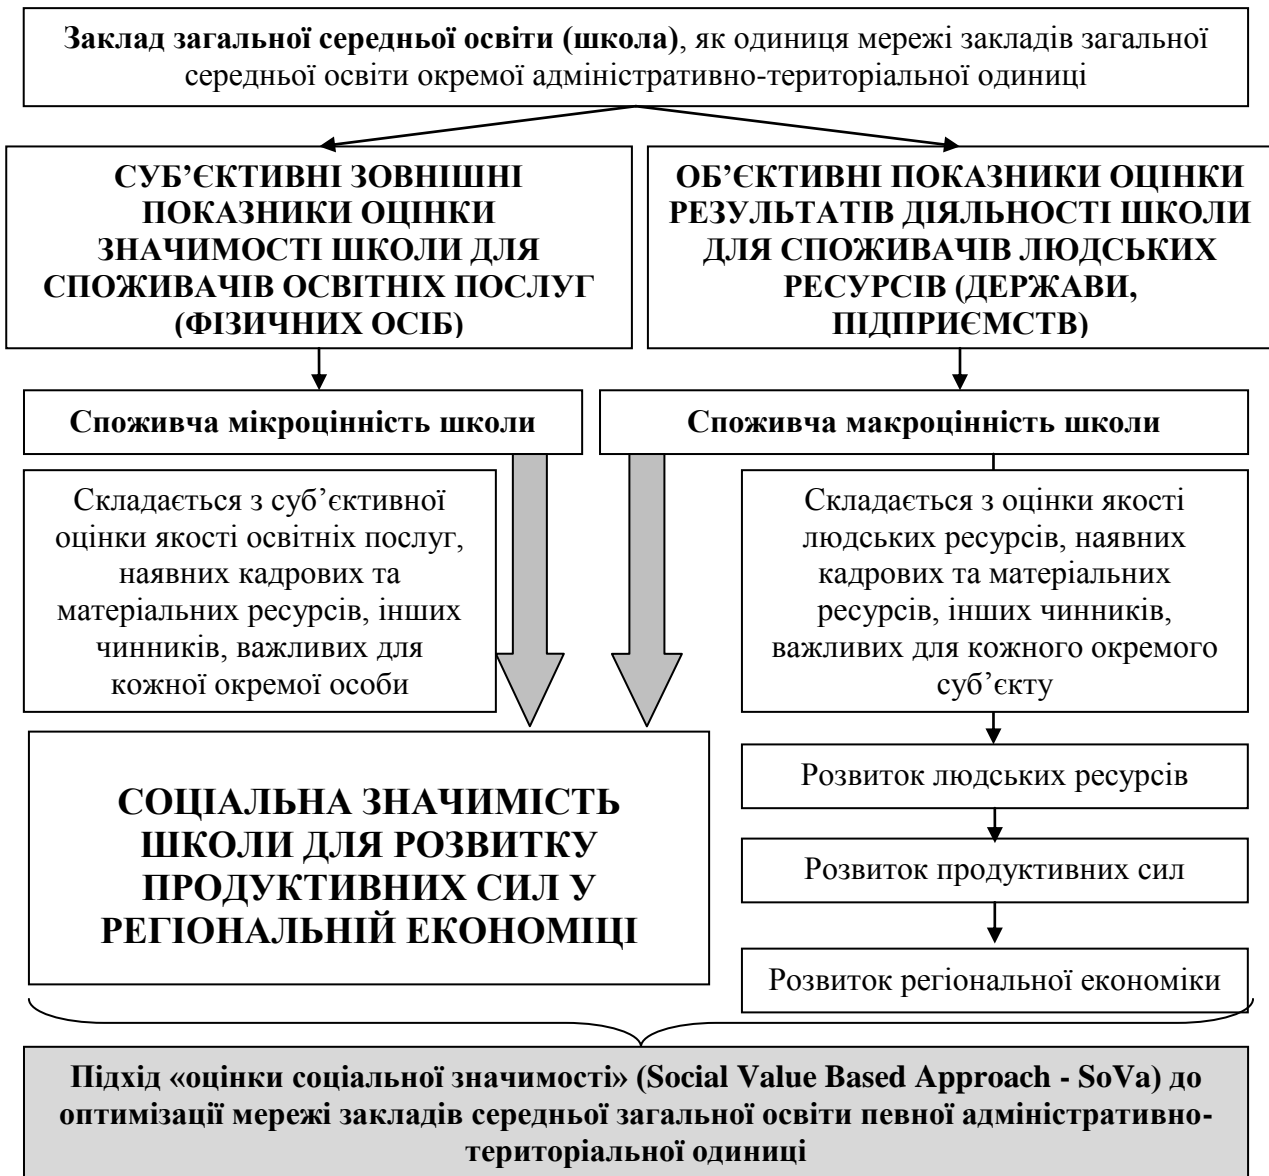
**Заклад загальної середньої освіти (школа)**, як одиниця мережі закладів загальної середньої освіти окремої адміністративно-територіальної одиниці

**СУБ'ЄКТИВНІ ЗОВНІШНІ ПОКАЗНИКИ ОЦІНКИ ЗНАЧИМОСТІ ШКОЛИ ДЛЯ СПОЖИВАЧІВ ОСВІТНІХ ПОСЛУГ (ФІЗИЧНИХ ОСІБ)**

**ОБ'ЄКТИВНІ ПОКАЗНИКИ ОЦІНКИ РЕЗУЛЬТАТІВ ДІЯЛЬНОСТІ ШКОЛИ ДЛЯ СПОЖИВАЧІВ ЛЮДСЬКИХ РЕСУРСІВ (ДЕРЖАВИ, ПІДПРИЄМСТВ)**

**Споживча мікроцінність школи**

**Споживча макроцінність школи**

Складається з суб'єктивної оцінки якості освітніх послуг, наявних кадрових та матеріальних ресурсів, інших чинників, важливих для кожної окремої особи

Складається з оцінки якості людських ресурсів, наявних кадрових та матеріальних ресурсів, інших чинників, важливих для кожного окремого суб'єкту

**СОЦІАЛЬНА ЗНАЧИМІСТЬ ШКОЛИ ДЛЯ РОЗВИТКУ ПРОДУКТИВНИХ СИЛ У РЕГІОНАЛЬНІЙ ЕКОНОМІЦІ**

Розвиток людських ресурсів

Розвиток продуктивних сил

Розвиток регіональної економіки

**Підхід «оцінки соціальної значимості» (Social Value Based Approach - SoVa) до оптимізації мережі закладів середньої загальної освіти певної адміністративно-територіальної одиниці**